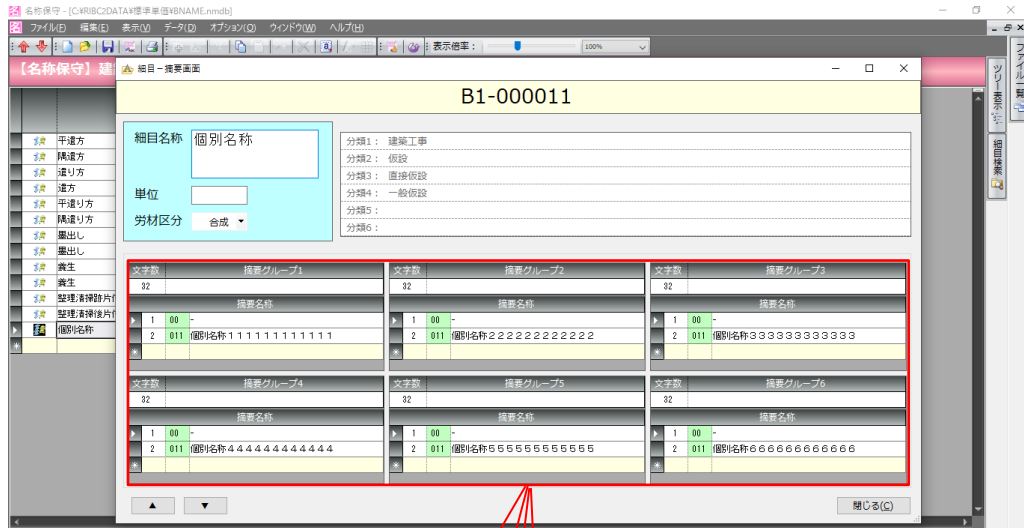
名称保守 - [C:¥RIBC2DATA¥標準単価¥BNAME.nmdb]

ファイル(F) 編集(E) 表示(V) データ(D) オプション(O) ウィンドウ(W) ヘルプ(H)

表示倍率： 100%

【名称保守】建

細目－摘要画面

B1-000011

細目名称 個別名称

単位

労材区分 合成

分類1： 建築工事
分類2： 仮設
分類3： 直接仮設
分類4： 一般仮設
分類5：
分類6：

| 文字数 | 摘要グループ1 |
|---|---|
| 32 | |

| | | 摘要名称 | |
|---|---|---|---|
| ▶ | 1 | 00 | - |
| | 2 | 011 | 個別名称１１１１１１１１１１１ |
| * | | | |

| 文字数 | 摘要グループ2 |
|---|---|
| 32 | |

| | | 摘要名称 | |
|---|---|---|---|
| ▶ | 1 | 00 | - |
| | 2 | 011 | 個別名称２２２２２２２２２２２ |
| * | | | |

| 文字数 | 摘要グループ3 |
|---|---|
| 32 | |

| | | 摘要名称 | |
|---|---|---|---|
| ▶ | 1 | 00 | - |
| | 2 | 011 | 個別名称３３３３３３３３３３３ |
| * | | | |

| 文字数 | 摘要グループ4 |
|---|---|
| 32 | |

| | | 摘要名称 | |
|---|---|---|---|
| ▶ | 1 | 00 | - |
| | 2 | 011 | 個別名称４４４４４４４４４４４ |
| * | | | |

| 文字数 | 摘要グループ5 |
|---|---|
| 32 | |

| | | 摘要名称 | |
|---|---|---|---|
| ▶ | 1 | 00 | - |
| | 2 | 011 | 個別名称５５５５５５５５５５５ |
| * | | | |

| 文字数 | 摘要グループ6 |
|---|---|
| 32 | |

| | | 摘要名称 | |
|---|---|---|---|
| ▶ | 1 | 00 | - |
| | 2 | 011 | 個別名称６６６６６６６６６６６ |
| * | | | |

▲ ▼

閉じる(C)

平遣方
隅遣方
遣り方
遣方
平遣り方
隅遣り方
墨出し
墨出し
養生
養生
整理清掃跡片付
整理清掃後片付
個別名称

ファイル一覧
ツリー表示
細目検索